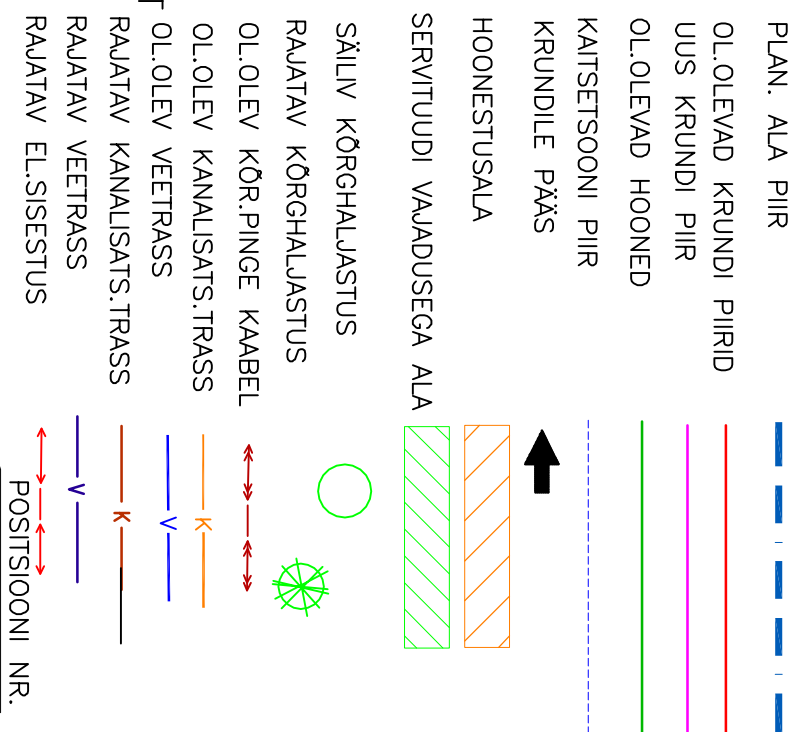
PLAN. ALA PIIR
OL.OLEVAD KRUNDI PIIRID
UUS KRUNDI PIIR
OL.OLEVAD HOONED
KAITSETSOONI PIIR
KRUNDILE PÄÄS
HOONESTUSALA
SERVITUUDI VAJADUSEGA ALA
SÄILIV KÕRGHALJASTUS
RAJATAV KÕRGHALJASTUS
OL.OLEV KÕR.PINGE KAABEL
OL.OLEV KANALISATS.TRASS
OL.OLEV VEETRASS
RAJATAV KANALISATS.TRASS
RAJATAV VEETRASS
RAJATAV EL.SISESTUS
K
V
K
V
POSITSIOONI NR.